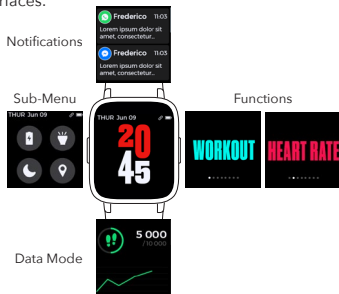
rfaces.

Notifications

Frederico 11:03
Lorem ipsum dolor sit amet, consectetur...

Frederico 11:03
Lorem ipsum dolor sit amet, consectetur...

Sub-Menu

THUR Jun 09

Functions

THUR Jun 09

20
45

WORKOUT

HEART RATE

Data Mode

5 000
/10 000